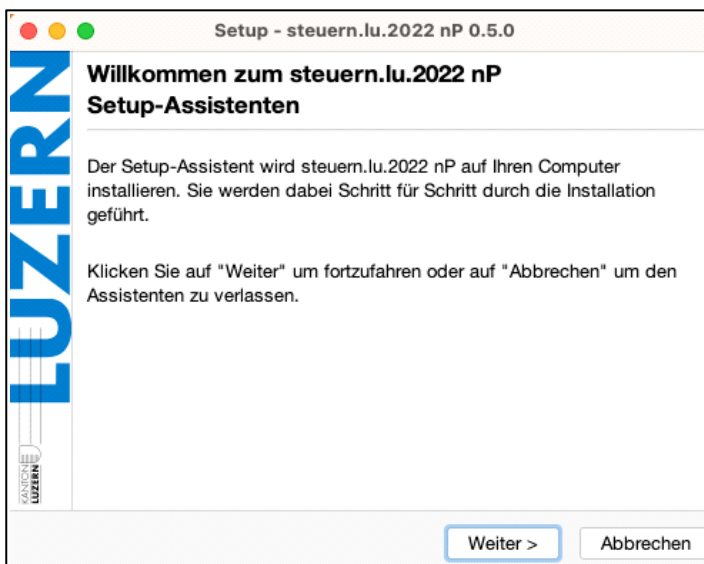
Setup - steuern.lu.2022 nP 0.5.0

LUZERN

KANTON LUZERN

Willkommen zum steuern.lu.2022 nP Setup-Assistenten

Der Setup-Assistent wird steuern.lu.2022 nP auf Ihren Computer installieren. Sie werden dabei Schritt für Schritt durch die Installation geführt.

Klicken Sie auf "Weiter" um fortzufahren oder auf "Abbrechen" um den Assistenten zu verlassen.

Weiter >

Abbrechen